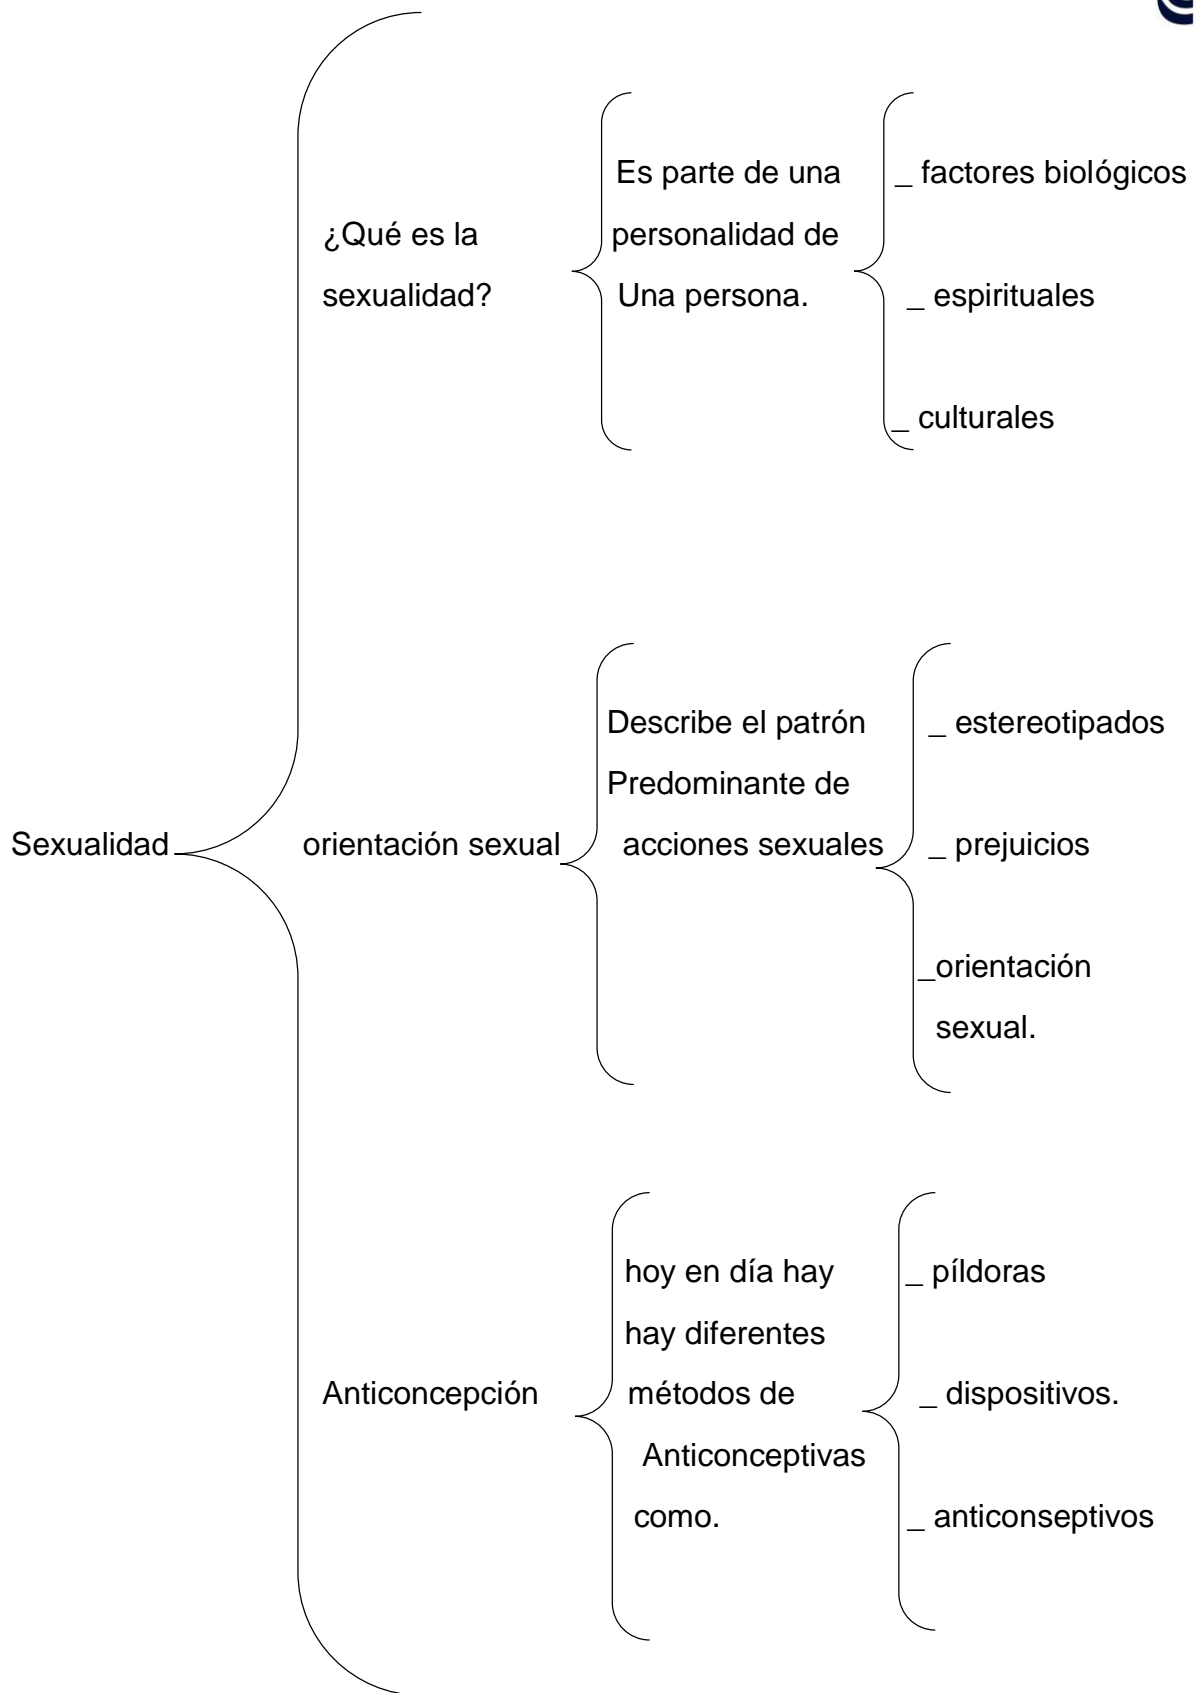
Sexualidad

¿Qué es la sexualidad?

Es parte de una personalidad de Una persona.

_ factores biológicos

_ espirituales

_ culturales

orientación sexual

Describe el patrón Predominante de acciones sexuales

_ estereotipados

_ prejuicios

_orientación sexual.

Anticoncepción

hoy en día hay hay diferentes métodos de Anticonceptivas como.

_ píldoras

_ dispositivos.

_ anticonseptivos